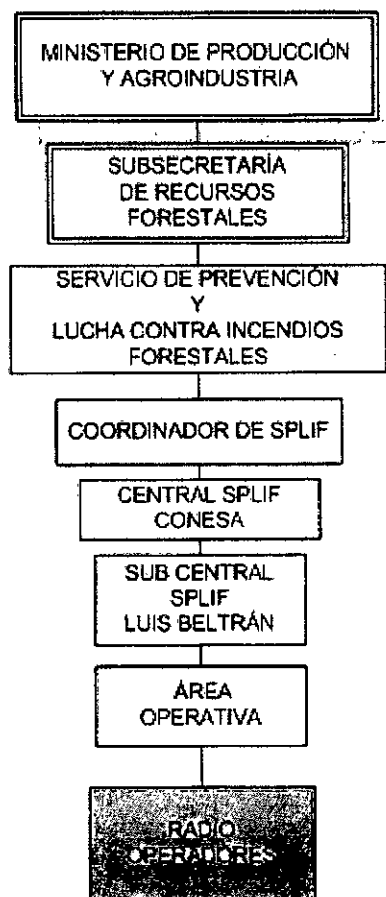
MINISTERIO DE PRODUCCIÓN Y AGROINDUSTRIA

SUBSECRETARÍA DE RECURSOS FORESTALES

SERVICIO DE PREVENCIÓN Y LUCHA CONTRA INCENDIOS FORESTALES

COORDINADOR DE SPLIF

CENTRAL SPLIF CONESA

SUB CENTRAL SPLIF LUIS BELTRÁN

ÁREA OPERATIVA

RADIO OPERADORES